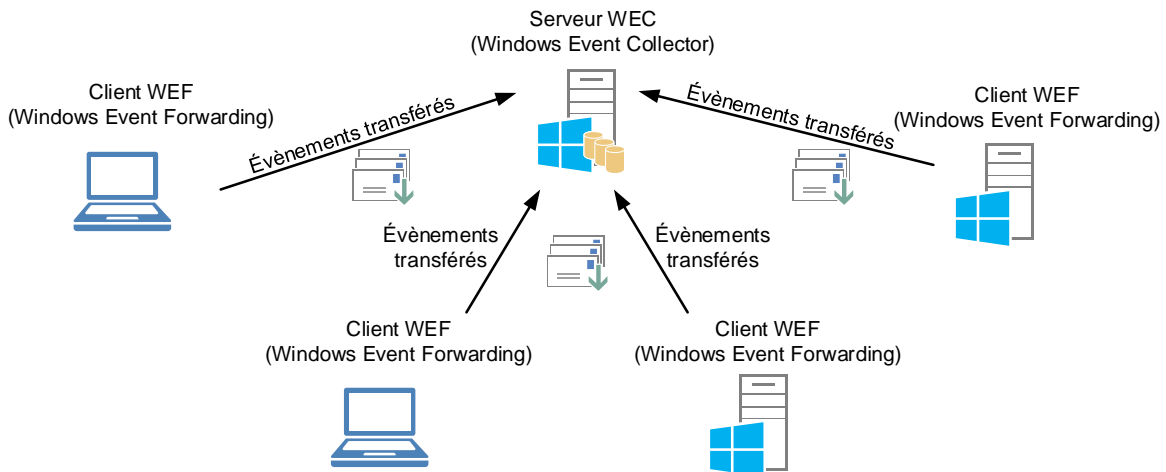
Serveur WEC
(Windows Event Collector)

Client WEF
(Windows Event Forwarding)

Évènements transférés

Évènements transférés

Client WEF
(Windows Event Forwarding)

Évènements transférés

Évènements transférés

Client WEF
(Windows Event Forwarding)

Client WEF
(Windows Event Forwarding)